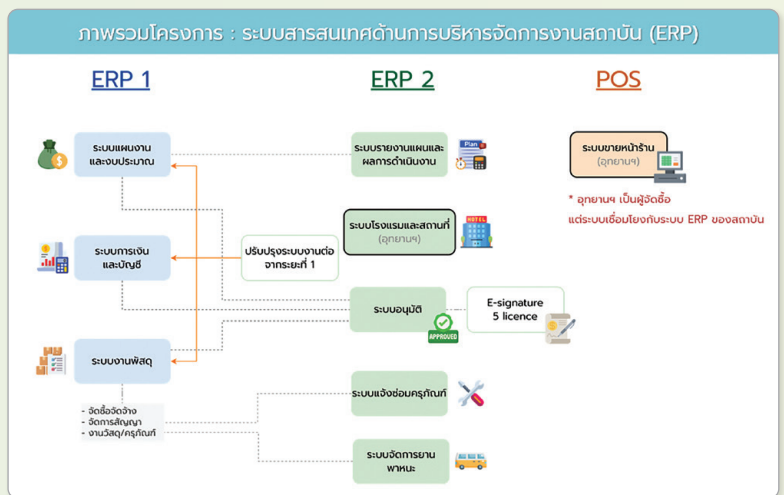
ภาพรวมโครงการ : ระบบสารสนเทศด้านการบริหารจัดการงานสถาบัน (ERP)

ERP 1

ERP 2

POS

ระบบแผนงานและงบประมาณ

ระบบการเงินและบัญชี

ระบบงานพัสดุ

- จัดซื้อจัดจ้าง
- จัดการสัญญา
- งานวัสดุ/ครุภัณฑ์

ปรับปรุงระบบงานต่อจากระยะที่ 1

ระบบรายงานแผนและผลการดำเนินงาน

Plan

ระบบโรงแรมและสถานที่ (อุทยานฯ)

HOTEL

ระบบอนุมัติ

APPROVED

E-signature 5 licence

ระบบแจ้งซ่อมครุภัณฑ์

ระบบจัดการยานพาหนะ

ระบบขายหน้าร้าน (อุทยานฯ)

* อุทยานฯ เป็นผู้จัดซื้อ แต่ระบบเชื่อมโยงกับระบบ ERP ของสถาบัน